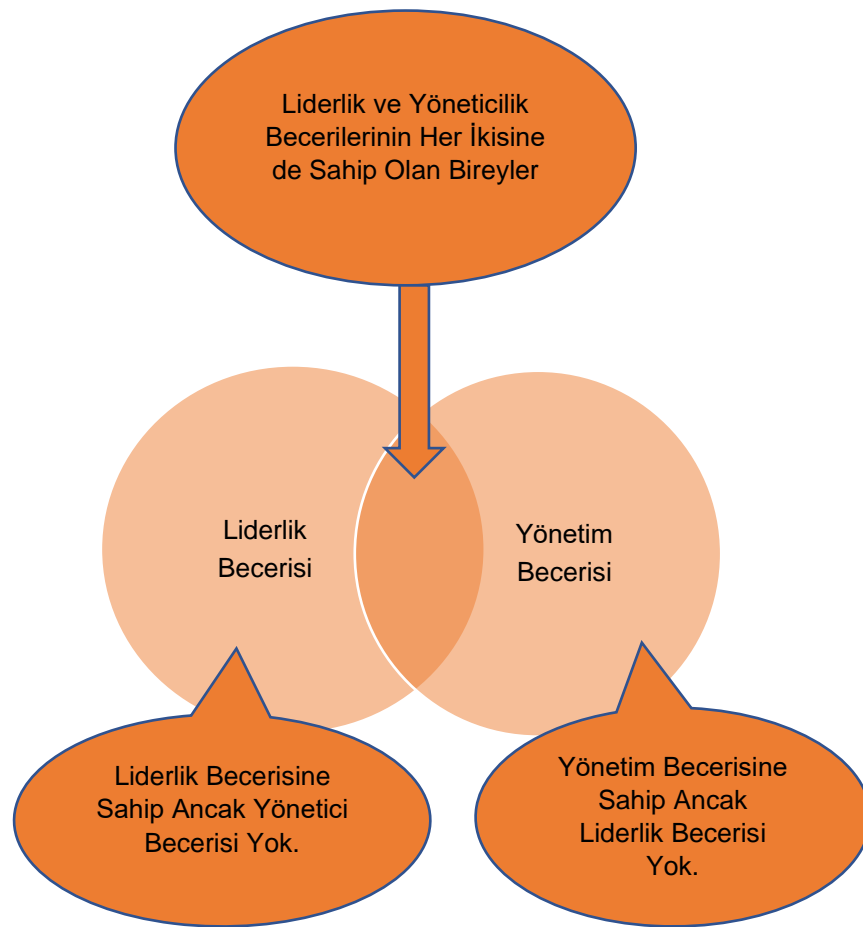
Liderlik ve Yöneticilik Becerilerinin Her İkisine de Sahip Olan Bireyler

Liderlik Becerisi

Yönetim Becerisi

Liderlik Becerisine Sahip Ancak Yönetici Becerisi Yok.

Yönetim Becerisine Sahip Ancak Liderlik Becerisi Yok.